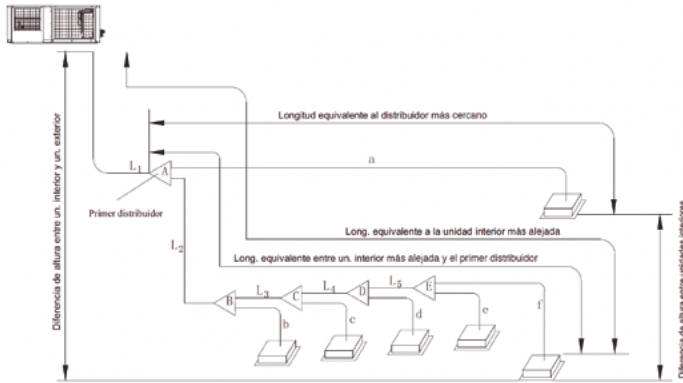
Longitud equivalente al distribuidor más cercano

$L_1$

A

a

Primer distribuidor

Diferencia de altura entre un. interior y un. exterior

Long. equivalente a la unidad interior más alejada

$L_2$

Long. equivalente entre un. interior más alejada y el primer distribuidor

B

$L_3$

C

$L_4$

D

$L_5$

E

b

c

d

e

f

Diferencia de altura entre unidades interiores